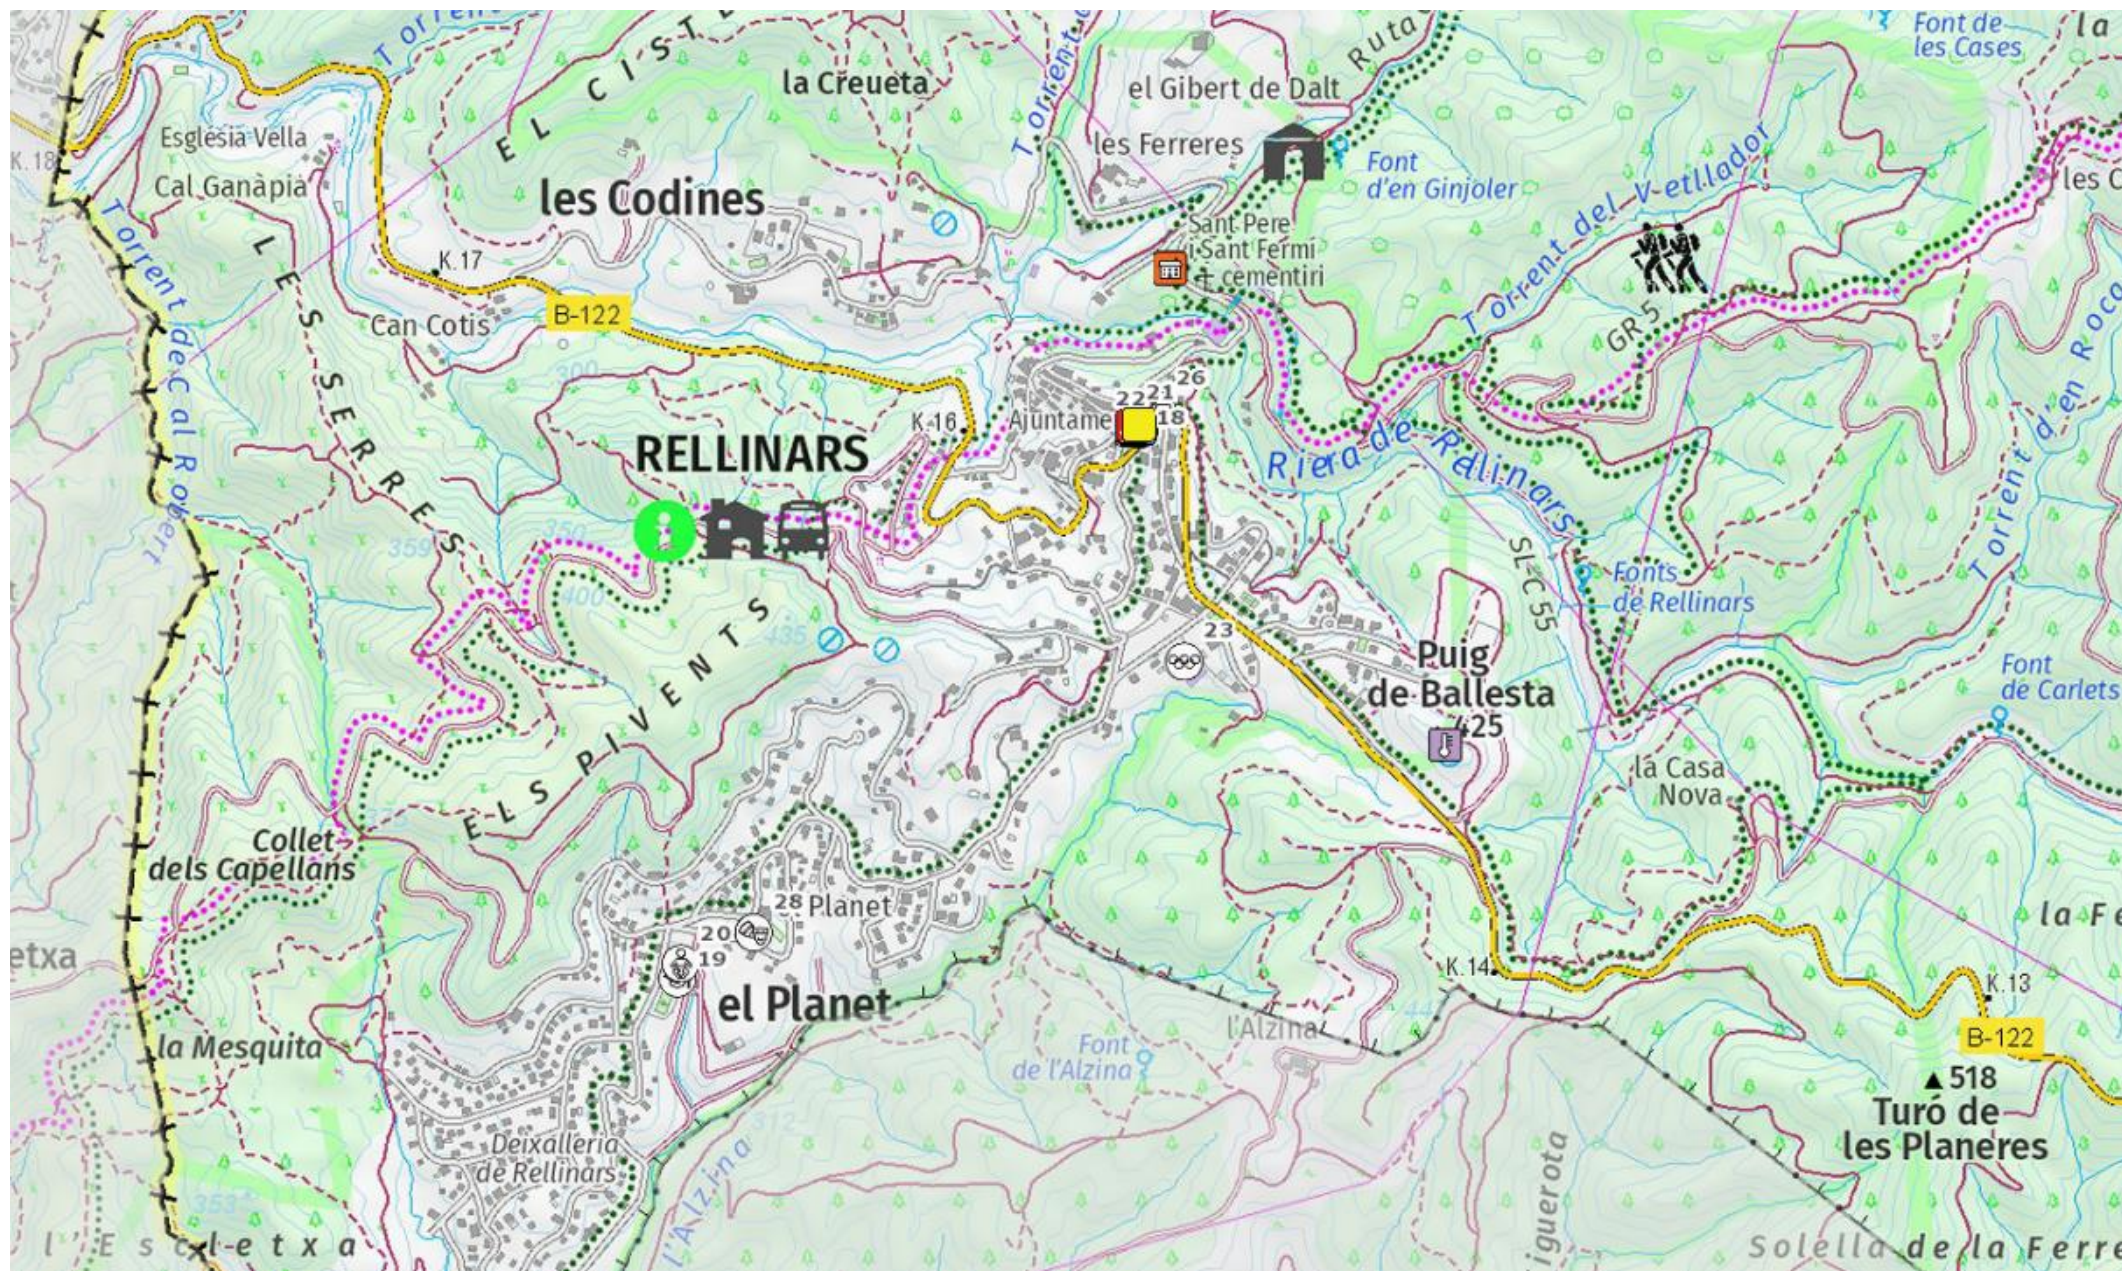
Torren
EL CIST
la Creueta
Torrent
el Gibert de Dalt
Ruta
Font de les Cases
la
K.18
Església Vella
Cal Ganàpia
les Codines
les Ferreres
Font d'en Ginjoler
Torrent del V-etllador
les C
K.17
Sant Pere i Sant Fermí cementiri
Torrent de Cal Robert
LES SERRES
Can Cotis
B-122
GR 5
Torrent d'en Roca
300
26
22 21
K.16
Ajuntame
18
RELLINARS
Riera de Rellinars
350
359
SL-C 55
400
Fonts de Rellinars
435
Torrent
ELS PIVENTS
23
Puig de Ballesta
Font de Carlets
425
la Casa Nova
Collet dels Capellans
28 Planet
la Fe
etxa
20
19
el Planet
K.14
K.13
la Mesquita
Font de l'Alzina
l'Alzina
B-122
▲518
Turó de les Planeres
Deixalleria de Rellinars
312
l'Alzina
353
l'Escletxa
iguerota
Solella de la Ferre